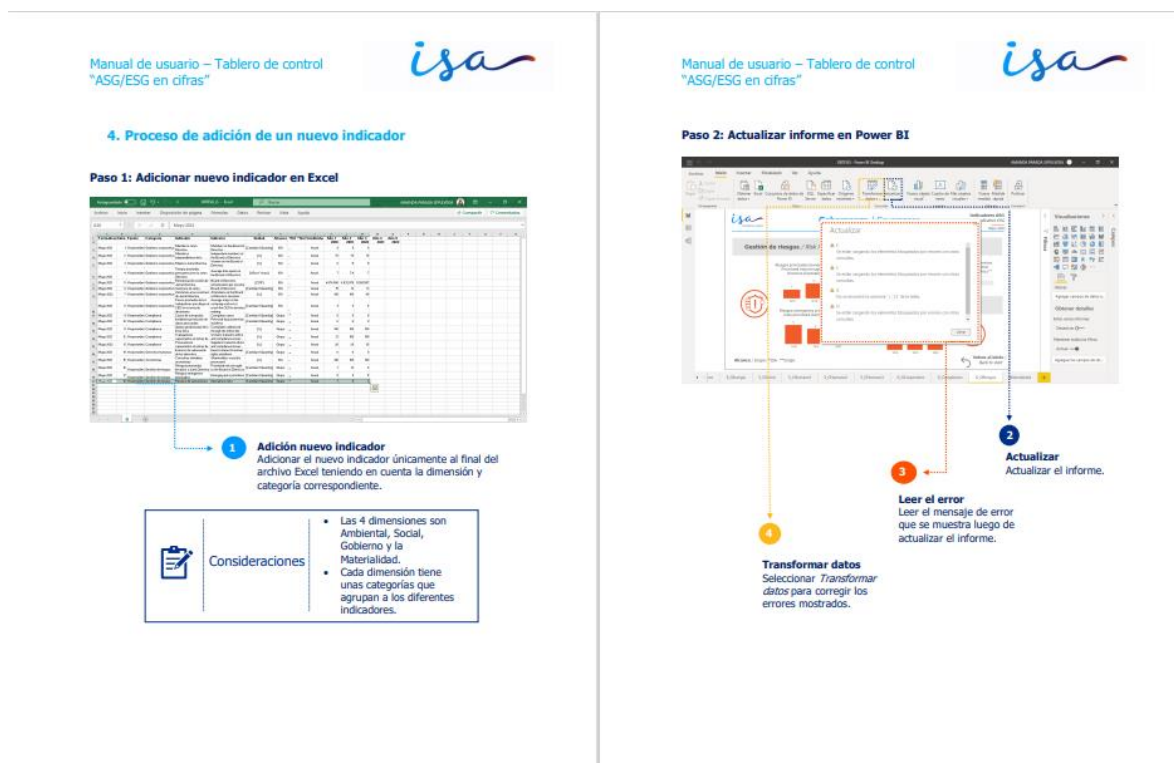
Manual de usuario – Tablero de control "ASG/ESG en cifras"

isa

4. Proceso de adición de un nuevo indicador

Paso 1: Adicionar nuevo indicador en Excel

1 Adición nuevo indicador
Adicionar el nuevo indicador únicamente al final del archivo Excel teniendo en cuenta la dimensión y categoría correspondiente.

Consideraciones

• Las 4 dimensiones son Ambiental, Social, Gobierno y la Materialidad.
• Cada dimensión tiene unas categorías que agrupan a los diferentes indicadores.

Manual de usuario – Tablero de control "ASG/ESG en cifras"

isa

Paso 2: Actualizar informe en Power BI

Actualizar

2 Actualizar
Actualizar el informe.

3 Leer el error
Leer el mensaje de error que se muestra luego de actualizar el informe.

4 Transformar datos
Seleccionar Transformar datos para corregir los errores mostrados.